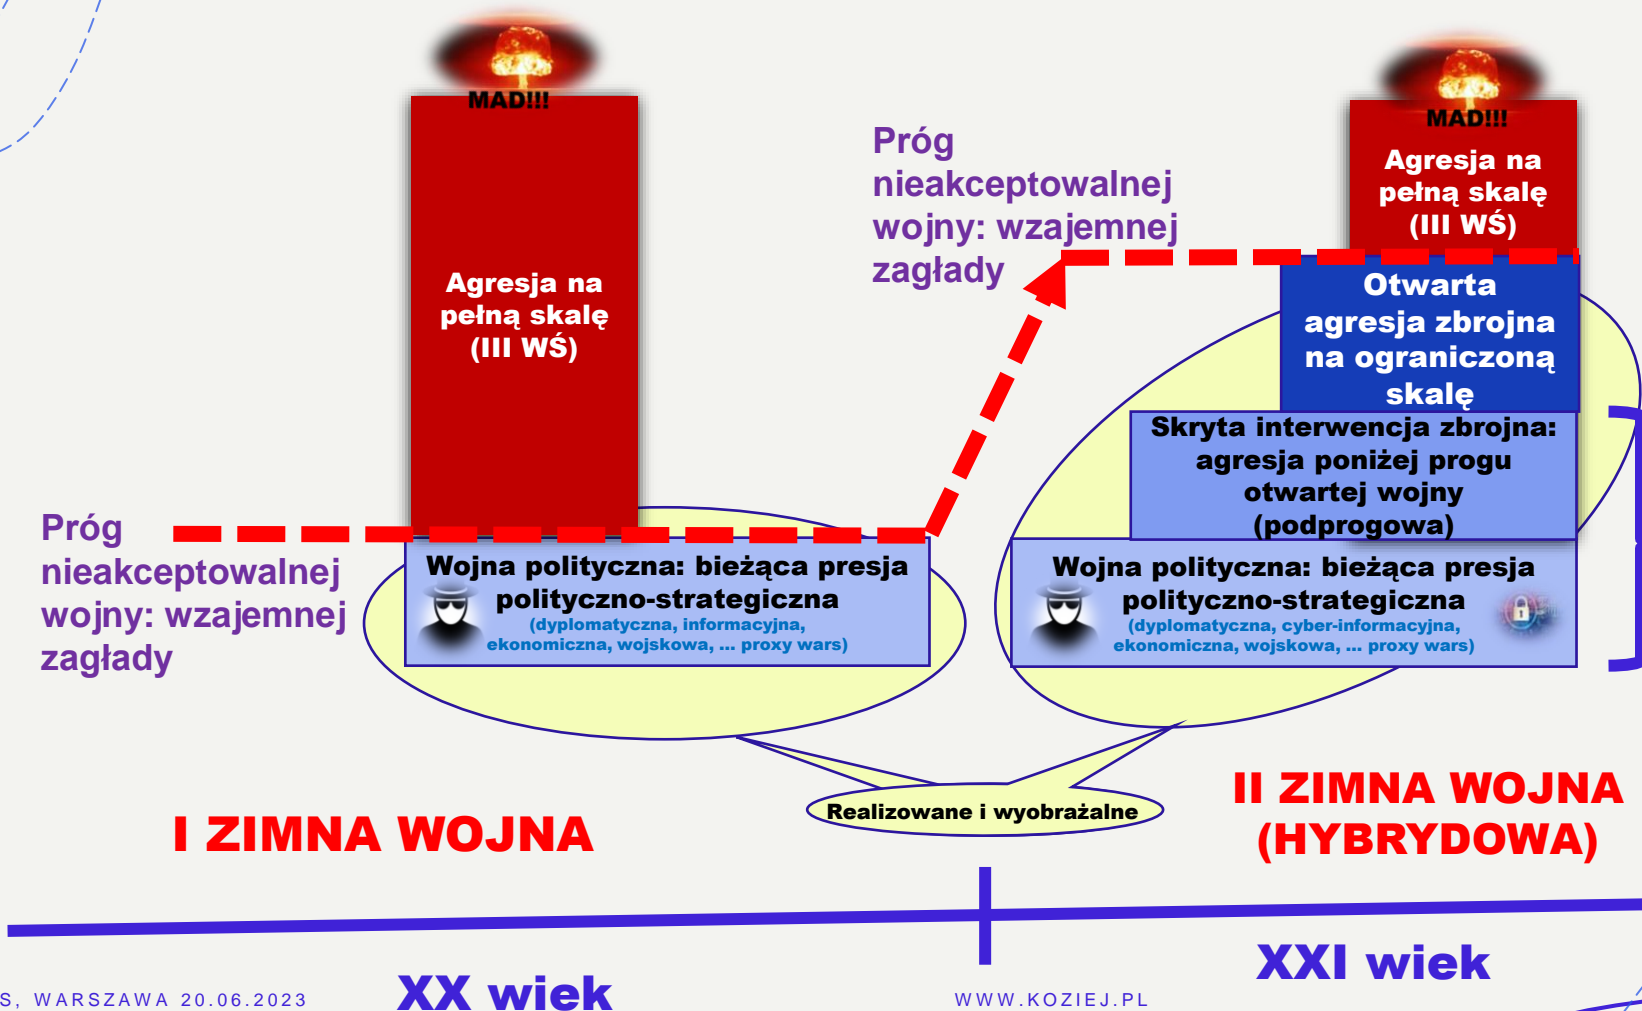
MAD!!!

Agresja na pełną skalę (III WŚ)

Próg nieakceptowalnej wojny: wzajemnej zagłady

MAD!!!

Agresja na pełną skalę (III WŚ)

Otwarta agresja zbrojna na ograniczoną skalę

Skryta interwencja zbrojna: agresja poniżej progu otwartej wojny (podprogowa)

Próg nieakceptowalnej wojny: wzajemnej zagłady

Wojna polityczna: bieżąca presja polityczno-strategiczna
(dyplomatyczna, informacyjna, ekonomiczna, wojskowa, ... proxy wars)

Wojna polityczna: bieżąca presja polityczno-strategiczna
(dyplomatyczna, cyber-informacyjna, ekonomiczna, wojskowa, ... proxy wars)

Realizowane i wyobrażalne

I ZIMNA WOJNA

II ZIMNA WOJNA (HYBRYDOWA)

S, WARSZAWA 20.06.2023

XX wiek

WWW.KOZIEJ.PL

XXI wiek